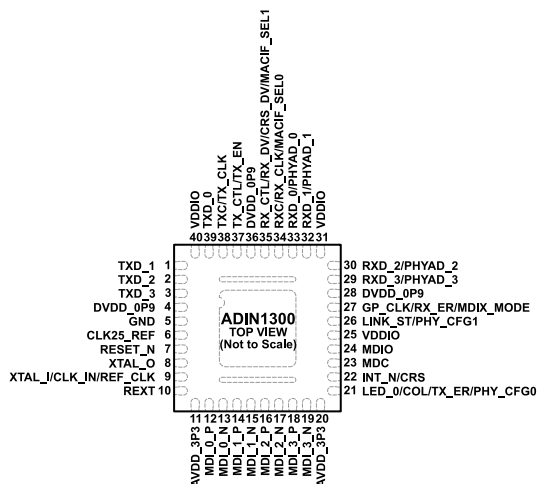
VDDIO
TXD_0
TXC/TX_CLK
TX_CTL/TX_EN
DVDD_0P9
RX_CTL/RX_DV/CRS_DV/MACIF_SEL1
RXC/RX_CLK/MACIF_SEL0
RXD_0/PHYAD_0
RXD_1/PHYAD_1
VDDIO

40 39 38 37 36 35 34 33 32 31

TXD_1 1
TXD_2 2
TXD_3 3
DVDD_0P9 4
GND 5
CLK25_REF 6
RESET_N 7
XTAL_O 8
XTAL_I/CLK_IN/REF_CLK 9
REXT 10

ADIN1300
TOP VIEW
(Not to Scale)

30 RXD_2/PHYAD_2
29 RXD_3/PHYAD_3
28 DVDD_0P9
27 GP_CLK/RX_ER/MDIX_MODE
26 LINK_ST/PHY_CFG1
25 VDDIO
24 MDIO
23 MDC
22 INT_N/CRS
21 LED_0/COL/TX_ER/PHY_CFG0

11 12 13 14 15 16 17 18 19 20

AVDD_3P3
MDI_0_P
MDI_0_N
MDI_1_P
MDI_1_N
MDI_2_P
MDI_2_N
MDI_3_P
MDI_3_N
AVDD_3P3